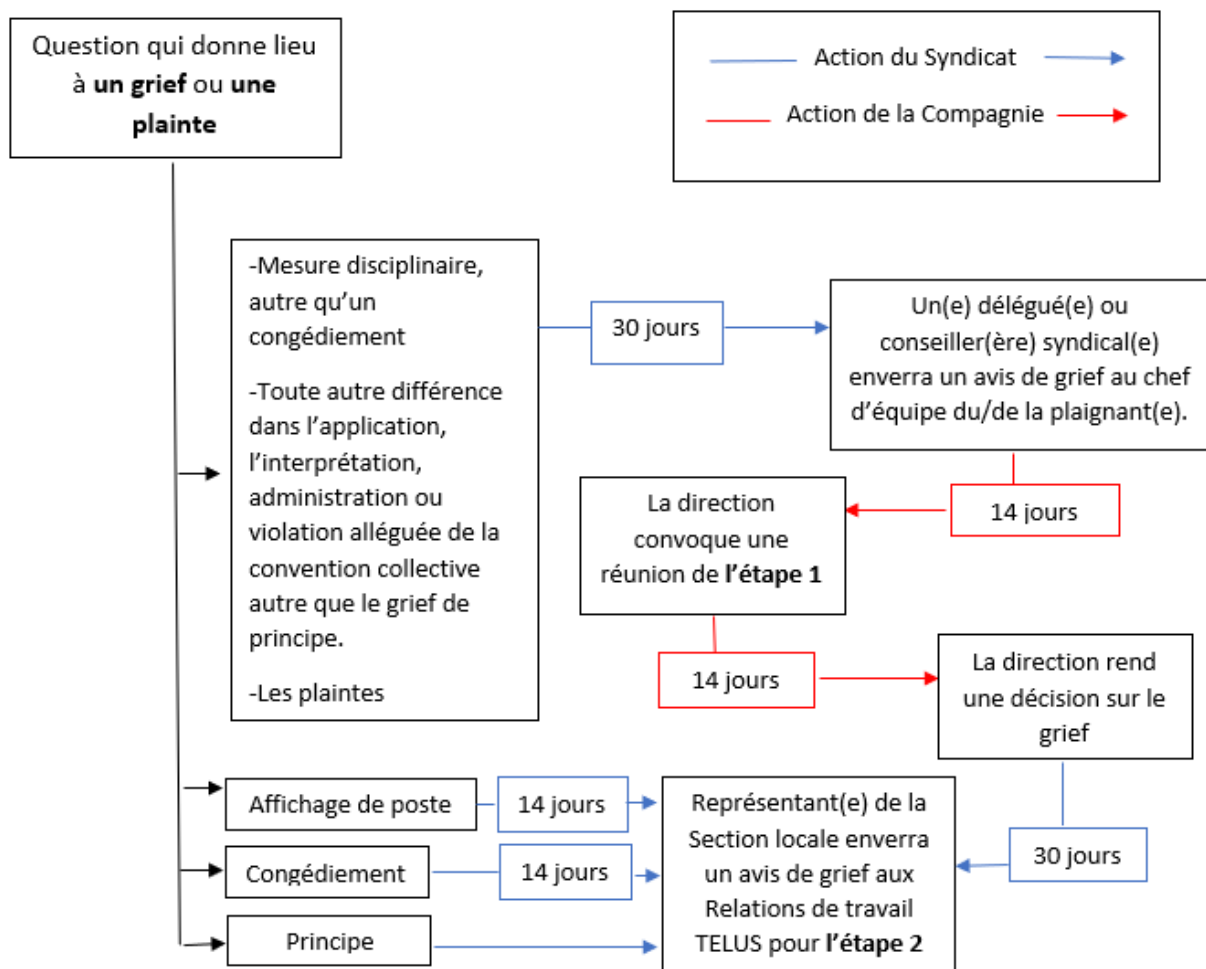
Question qui donne lieu à **un grief** ou **une plainte**

Action du Syndicat

Action de la Compagnie

-Mesure disciplinaire, autre qu'un congédiement

-Toute autre différence dans l'application, l'interprétation, administration ou violation alléguée de la convention collective autre que le grief de principe.

-Les plaintes

30 jours

Un(e) délégué(e) ou conseiller(ère) syndical(e) enverra un avis de grief au chef d'équipe du/de la plaignant(e).

14 jours

La direction convoque une réunion de **l'étape 1**

14 jours

La direction rend une décision sur le grief

Affichage de poste

14 jours

Congédiement

14 jours

Principe

Représentant(e) de la Section locale enverra un avis de grief aux Relations de travail TELUS pour **l'étape 2**

30 jours